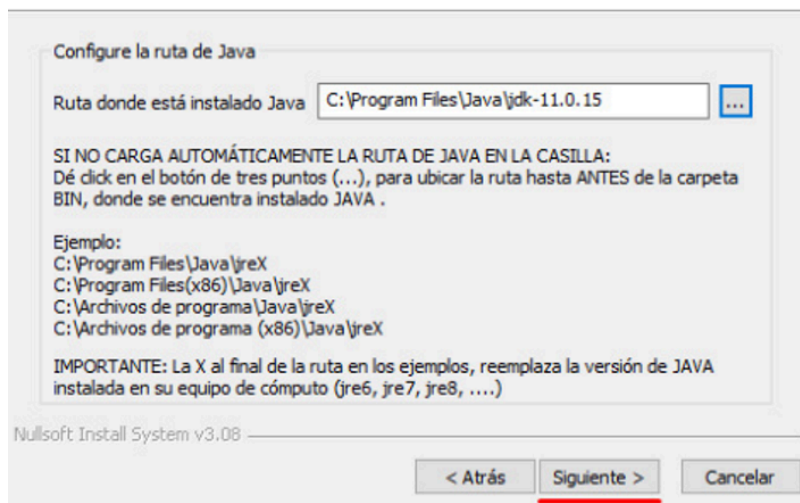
Configure la ruta de Java

Ruta donde está instalado Java C:\Program Files\Java\jdk-11.0.15 ...

SI NO CARGA AUTOMÁTICAMENTE LA RUTA DE JAVA EN LA CASILLA:
Dé click en el botón de tres puntos (...), para ubicar la ruta hasta ANTES de la carpeta BIN, donde se encuentra instalado JAVA .

Ejemplo:
C:\Program Files\Java\jreX
C:\Program Files(x86)\Java\jreX
C:\Archivos de programa\Java\jreX
C:\Archivos de programa (x86)\Java\jreX

IMPORTANTE: La X al final de la ruta en los ejemplos, reemplaza la versión de JAVA instalada en su equipo de cómputo (jre6, jre7, jre8, ....)

Nullsoft Install System v3.08

< Atrás Siguiente > Cancelar